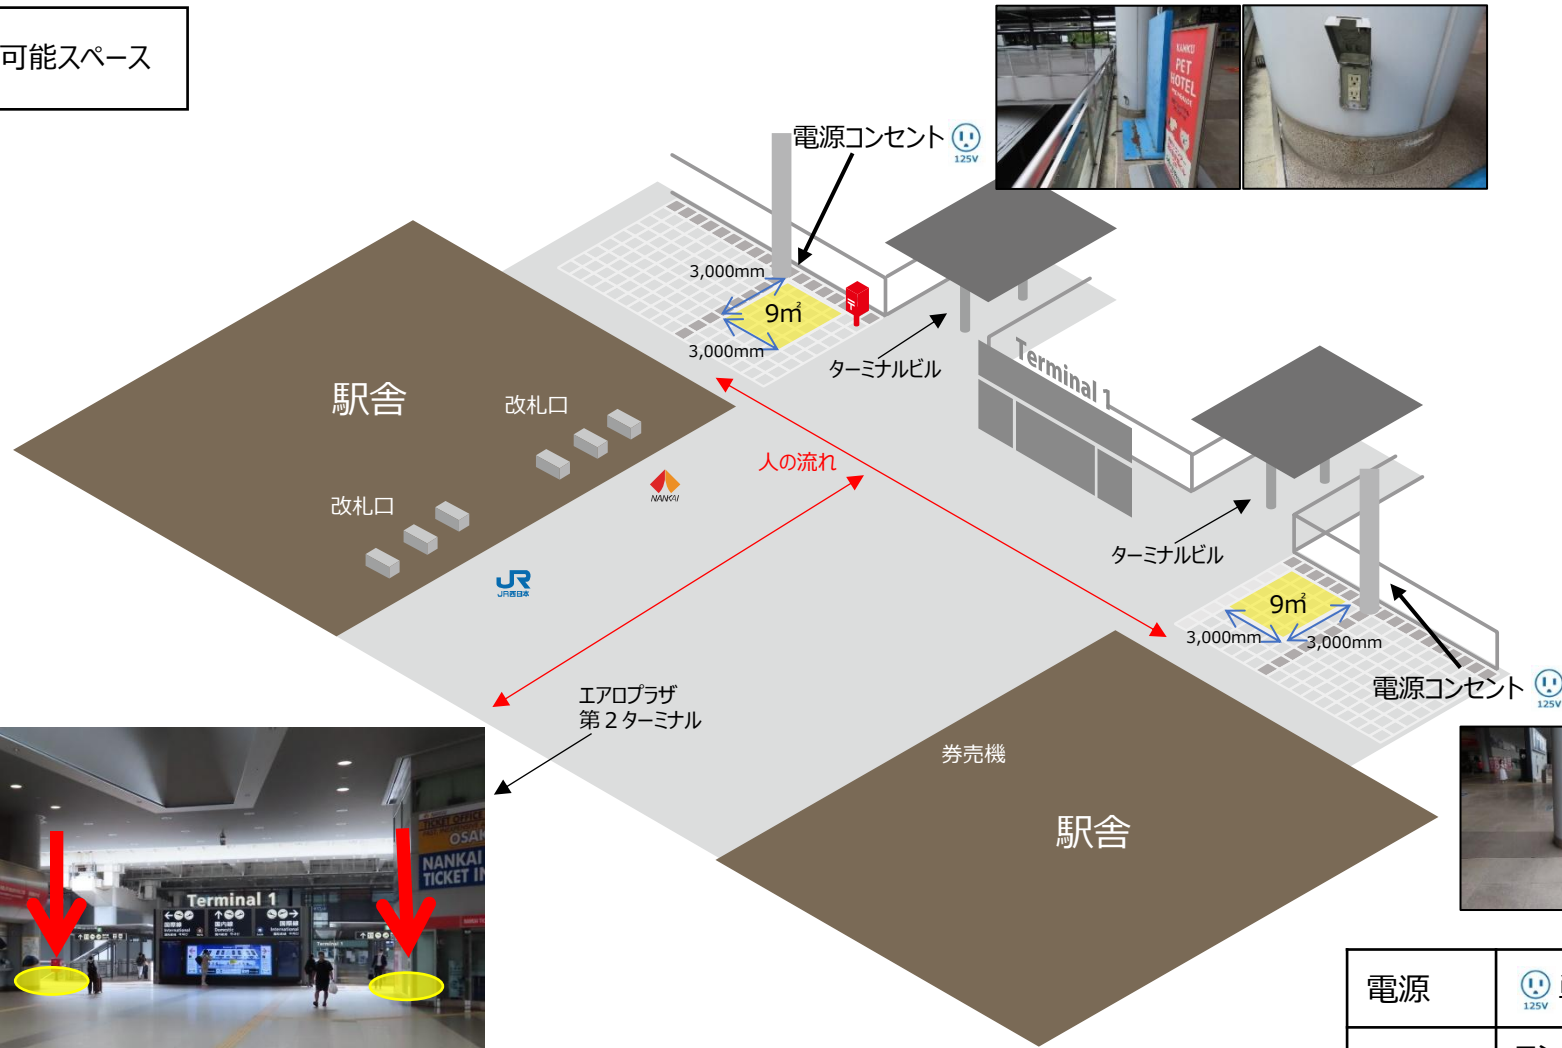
可能スペース

電源コンセント 125V

KANKU PET HOTEL

3,000mm
9㎡
3,000mm

ターミナルビル

Terminal 1

駅舎

改札口

改札口

人の流れ

NANKAI

JR西日本

ターミナルビル

9㎡
3,000mm
3,000mm

電源コンセント 125V

エアロプラザ
第２ターミナル

券売機

駅舎

Terminal 1

NANKAI TICKET I

OSAK

| 電源 | 125V |